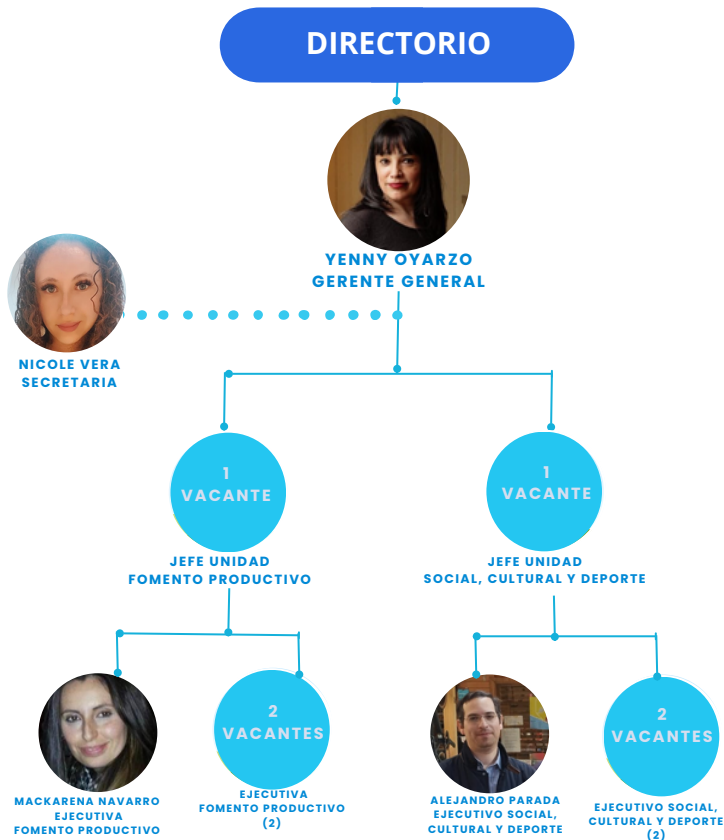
DIRECTORIO

YENNY OYARZO
GERENTE GENERAL

NICOLE VERA
SECRETARIA

1
VACANTE

JEFE UNIDAD
FOMENTO PRODUCTIVO

1
VACANTE

JEFE UNIDAD
SOCIAL, CULTURAL Y DEPORTE

MACKARENA NAVARRO
EJECUTIVA
FOMENTO PRODUCTIVO

2
VACANTES

EJECUTIVA
FOMENTO PRODUCTIVO
(2)

ALEJANDRO PARADA
EJECUTIVO SOCIAL,
CULTURAL Y DEPORTE

2
VACANTES

EJECUTIVO SOCIAL,
CULTURAL Y DEPORTE
(2)